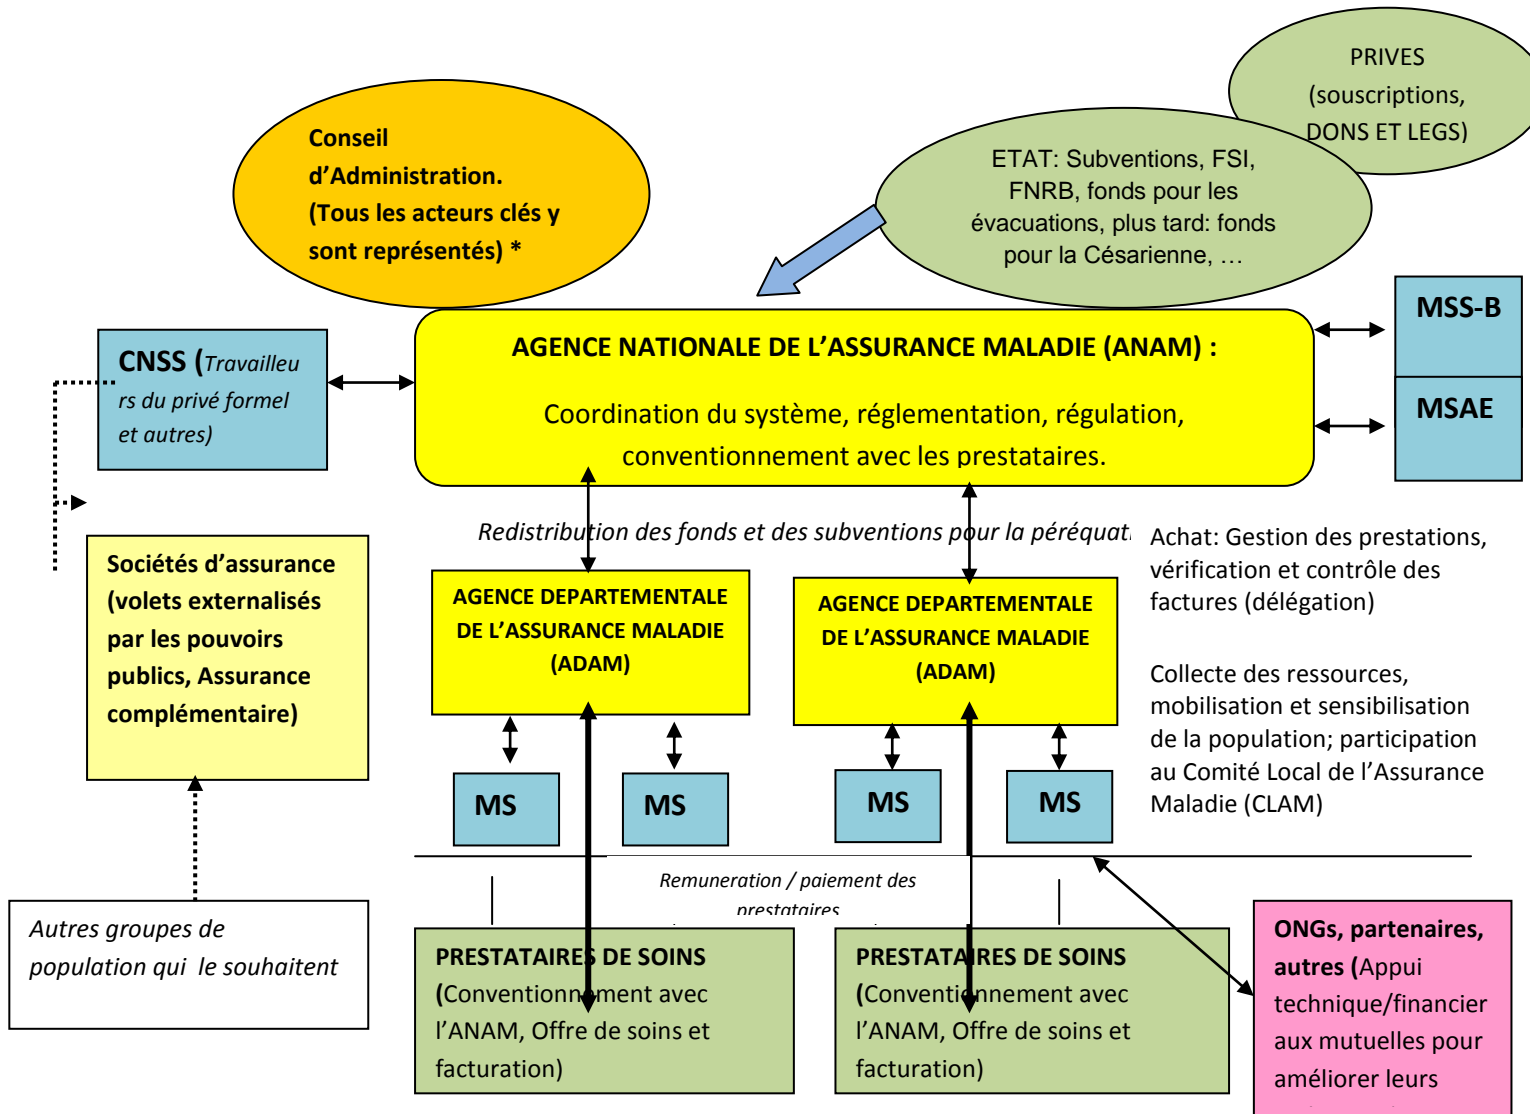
PRIVES (souscriptions, DONS ET LEGS)

Conseil d’Administration. (Tous les acteurs clés y sont représentés) *

ETAT: Subventions, FSI, FNRB, fonds pour les évacuations, plus tard: fonds pour la Césarienne, …

MSS-B

MSAE

CNSS (Travailleurs du privé formel et autres)

AGENCE NATIONALE DE L’ASSURANCE MALADIE (ANAM) :

Coordination du système, réglementation, régulation, conventionnement avec les prestataires.

Redistribution des fonds et des subventions pour la péréquat

Achat: Gestion des prestations, vérification et contrôle des factures (délégation)

Sociétés d’assurance (volets externalisés par les pouvoirs publics, Assurance complémentaire)

AGENCE DEPARTEMENTALE DE L’ASSURANCE MALADIE (ADAM)

AGENCE DEPARTEMENTALE DE L’ASSURANCE MALADIE (ADAM)

Collecte des ressources, mobilisation et sensibilisation de la population; participation au Comité Local de l’Assurance Maladie (CLAM)

MS

MS

MS

MS

Remuneration / paiement des prestataires

Autres groupes de population qui le souhaitent

PRESTATAIRES DE SOINS (Conventionnement avec l’ANAM, Offre de soins et facturation)

PRESTATAIRES DE SOINS (Conventionnement avec l’ANAM, Offre de soins et facturation)

ONGs, partenaires, autres (Appui technique/financier aux mutuelles pour améliorer leurs